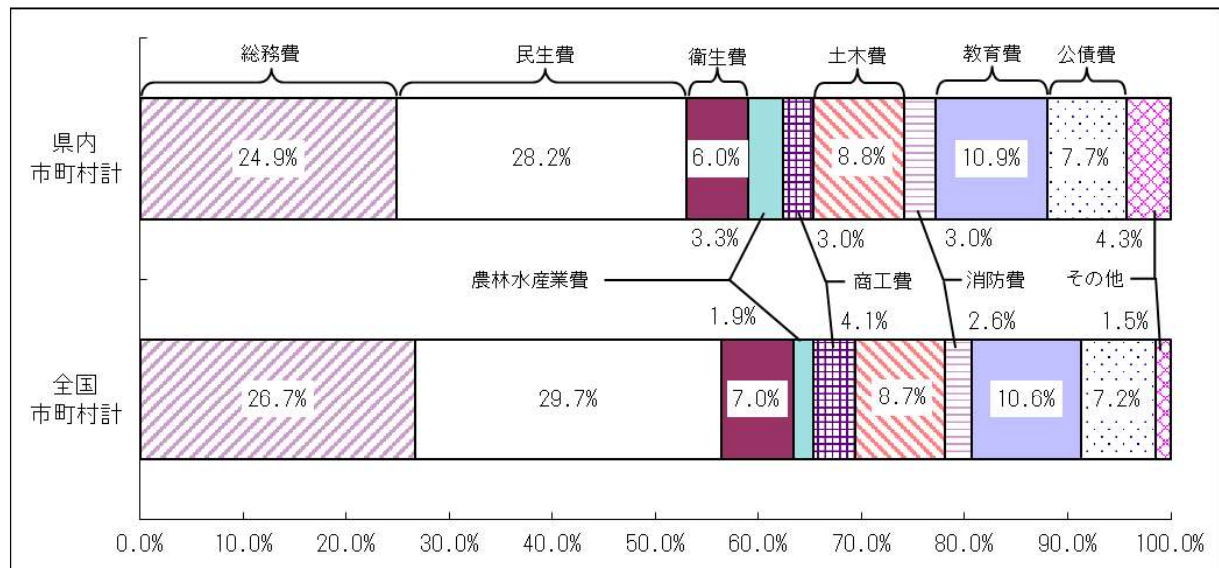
総務費
民生費
衛生費
土木費
教育費
公債費

県内
市町村計

24.9%
28.2%
6.0%
8.8%
10.9%
7.7%

3.3%
3.0%
3.0%
4.3%

農林水産業費
商工費
消防費
その他

1.9%
4.1%
2.6%
1.5%

全国
市町村計

26.7%
29.7%
7.0%
8.7%
10.6%
7.2%

0.0%
10.0%
20.0%
30.0%
40.0%
50.0%
60.0%
70.0%
80.0%
90.0%
100.0%